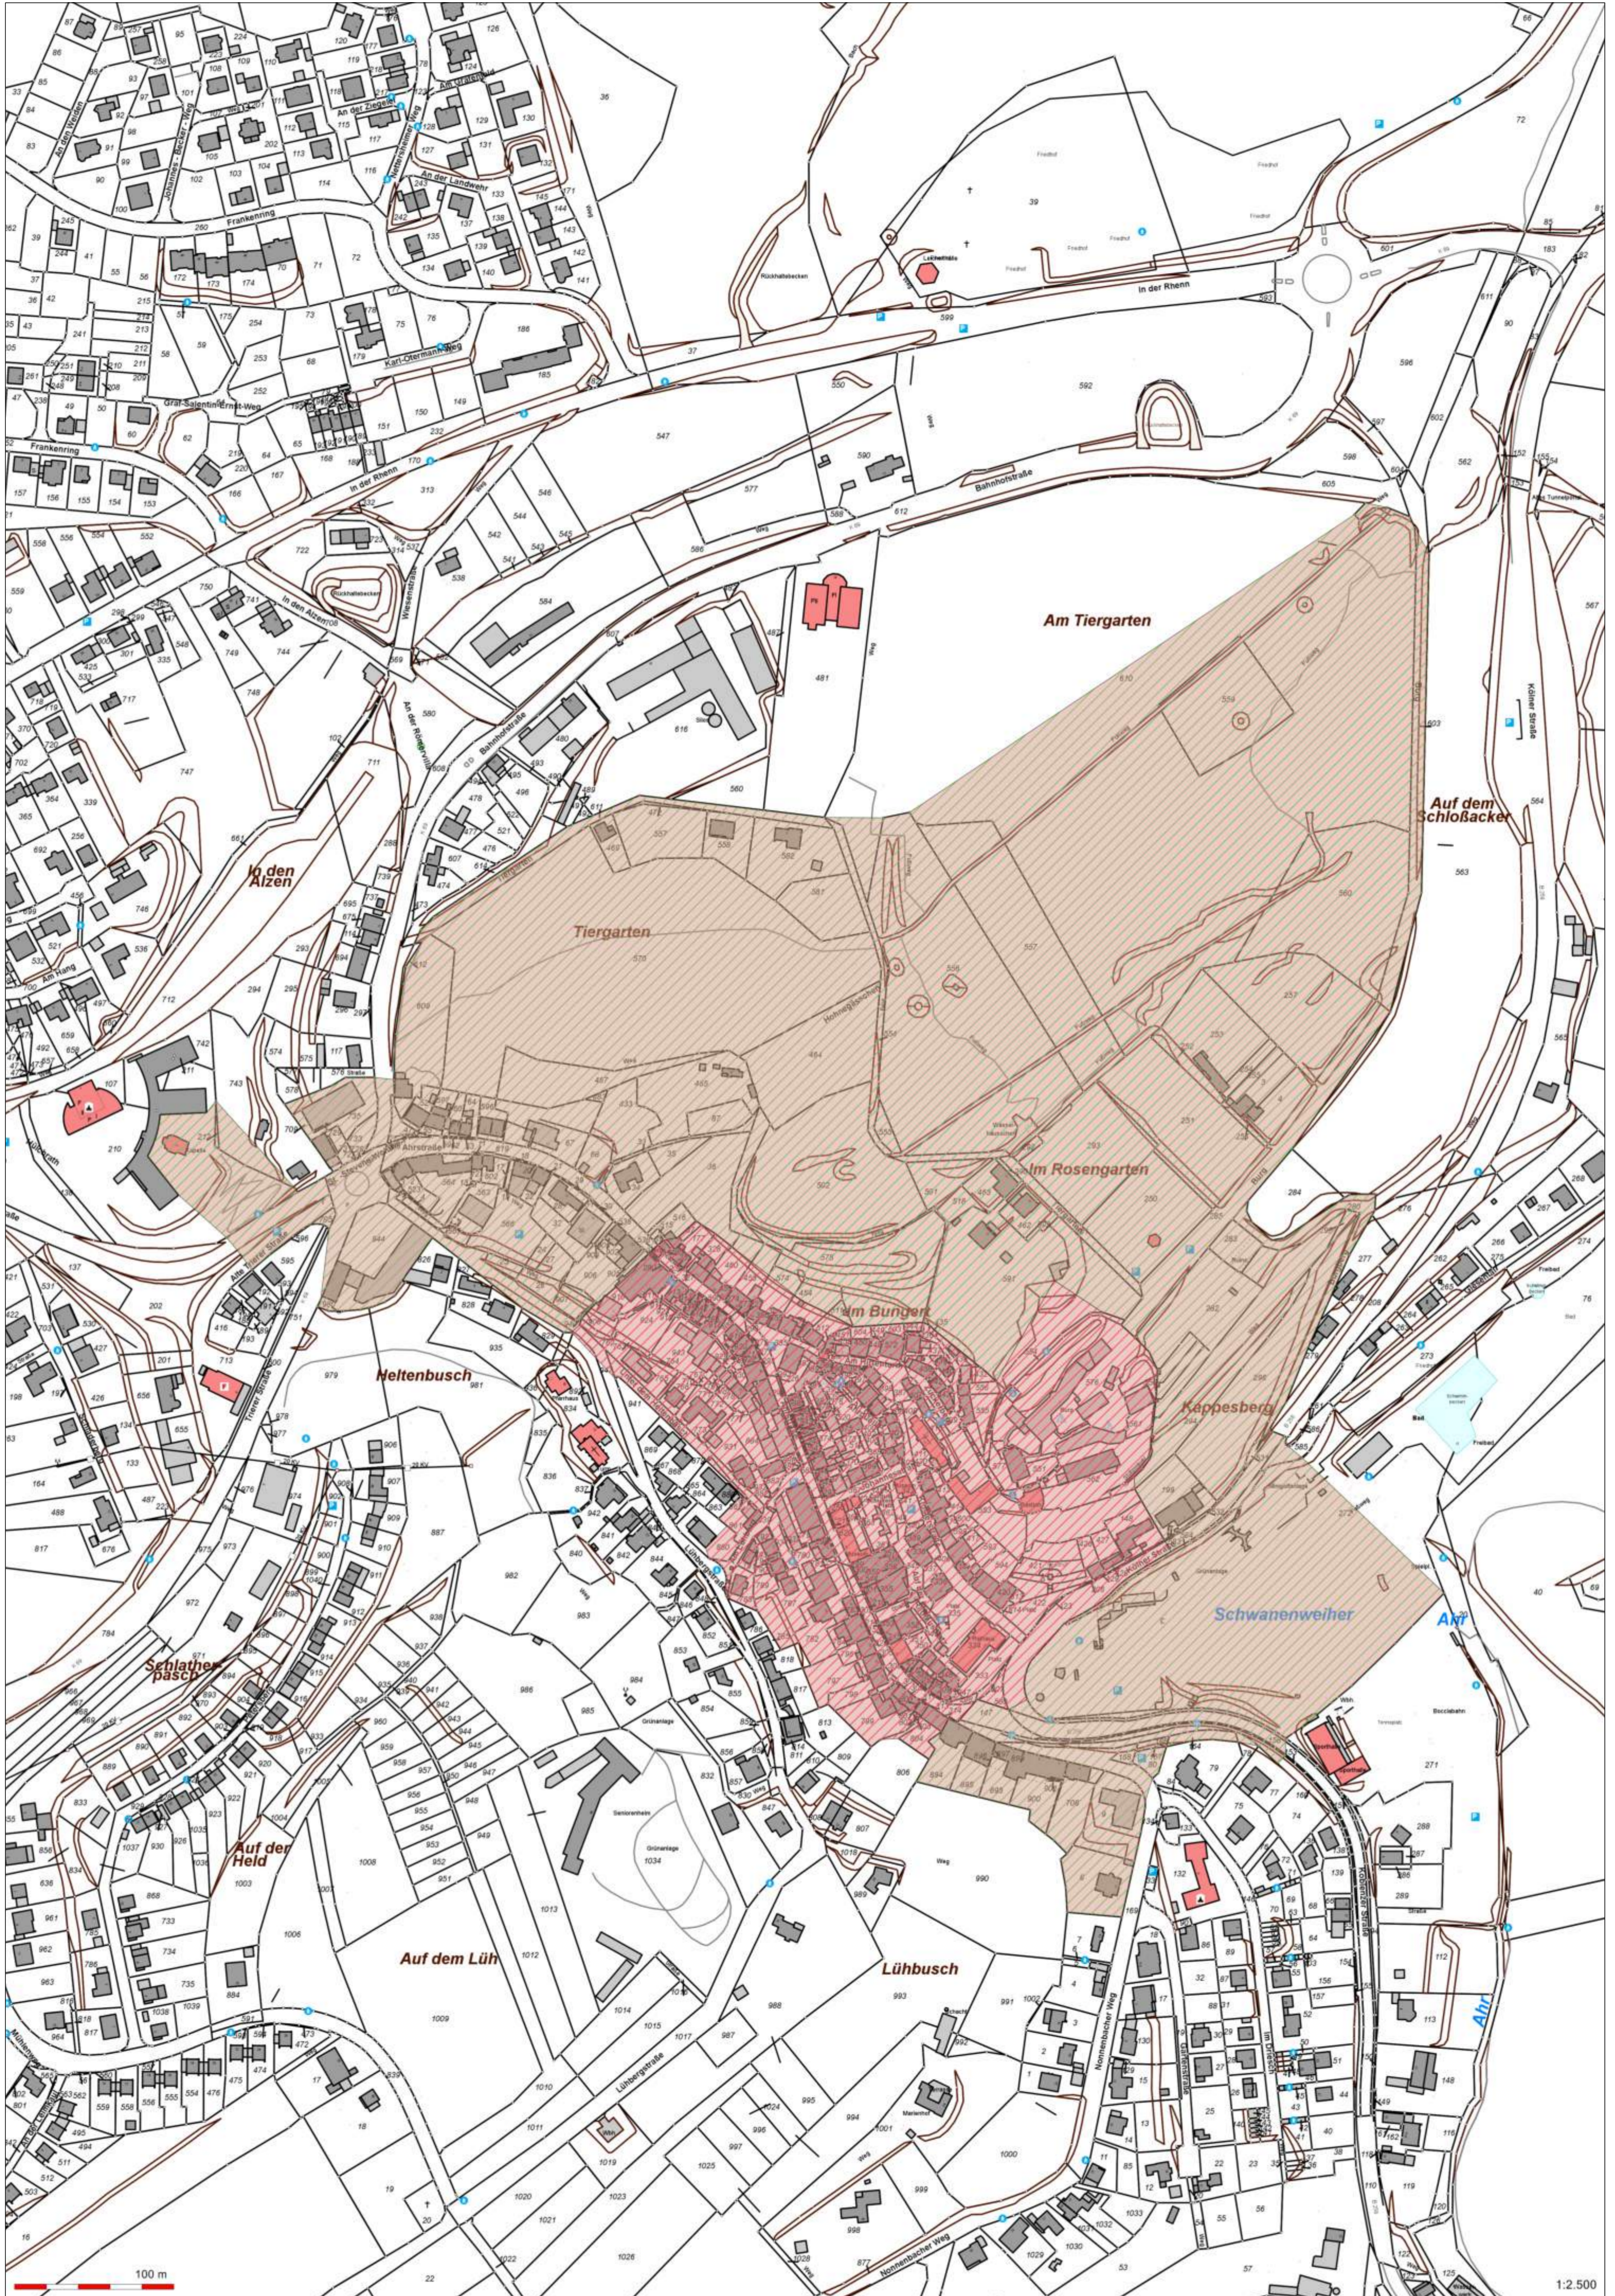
Am Tiergarten

Auf dem Schloßacker

In den Alzen

Tiergarten

Im Rosengarten

Im Bungert

Heltenbusch

Kappesberg

Schwanenweiher

Ahr

Schlather pasch

Auf der Held

Auf dem Lüh

Lühbusch

Ahr

In der Rhenn

Bahnhofstraße

Frankenring

Am der Landwehr

Karl-Otermann-Weg

Graf-Salentin-Ernst-Weg

In der Rhenn

In den Alzen

Am der Rosenstraße

Ahrstraße

Kölner Straße

Trierer Straße

Lühbergstraße

Nonnenbacher Weg

Friedhof

Am Hang

Grünanlage

Sanatorium

Freibad

Bad

Weg

Straße

100 m

1:2.500